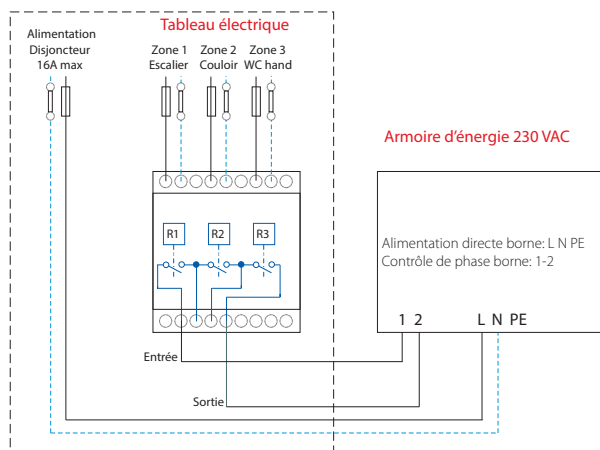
Tableau électrique

Alimentation
Disjoncteur
16A max

Zone 1
Escalier

Zone 2
Couloir

Zone 3
WC hand

R1

R2

R3

Entrée

Sortie

Armoire d'énergie 230 VAC

Alimentation directe borne: L N PE
Contrôle de phase borne: 1-2

1 2

L N PE